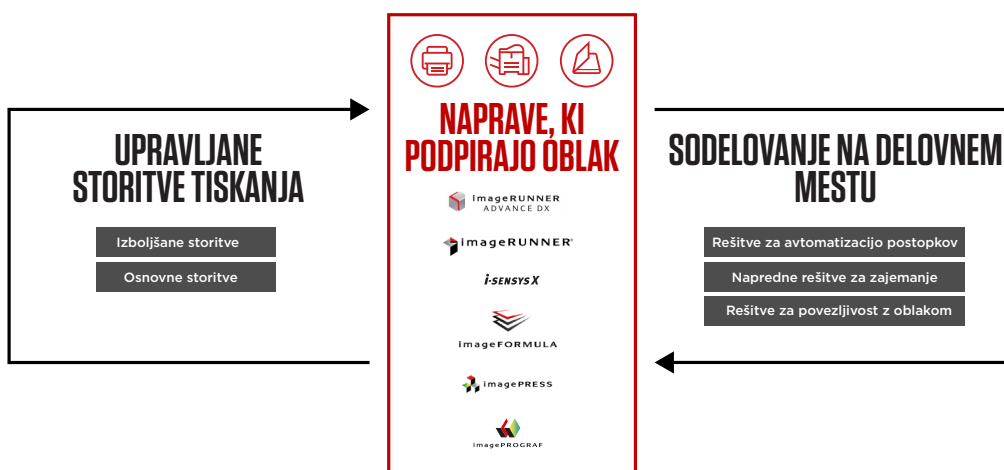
UPRAVLJANE STORITVE TISKANJA

Izboljšane storitve

Osnovne storitve

NAPRAVE, KI PODPIRAJO OBLAK

imageRUNNER ADVANCE DX

imageRUNNER

i-SENSYS X

imageFORMULA

imagePRESS

imagePROGRAF

SODELOVANJE NA DELOVNEM MESTU

Rešitve za avtomatizacijo postopkov

Napredne rešitve za zajemanje

Rešitve za povezljivost z oblakom